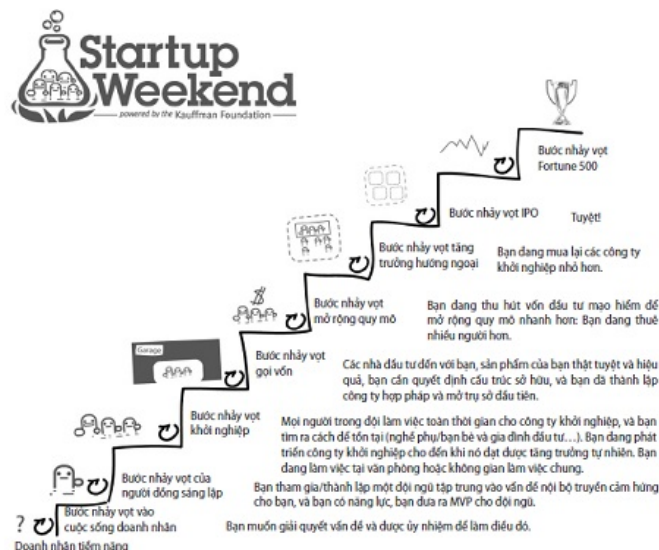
Startup Weekend

powered by the Kauffman Foundation

Bước nhảy vọt Fortune 500

Bước nhảy vọt IPO

Tuyệt!

Bước nhảy vọt tăng trưởng hướng ngoại

Bạn đang mua lại các công ty khởi nghiệp nhỏ hơn.

Bước nhảy vọt mở rộng quy mô

Bạn đang thu hút vốn đầu tư mạo hiểm để mở rộng quy mô nhanh hơn: Bạn đang thuê nhiều người hơn.

Garage

Bước nhảy vọt gọi vốn

Các nhà đầu tư đến với bạn, sản phẩm của bạn thật tuyệt và hiệu quả, bạn cần quyết định cấu trúc sở hữu, và bạn đã thành lập công ty hợp pháp và mở trụ sở đầu tiên.

Bước nhảy vọt khởi nghiệp

Mọi người trong đội làm việc toàn thời gian cho công ty khởi nghiệp, và bạn tìm ra cách để tồn tại (nghề phụ/bạn bè và gia đình đầu tư...). Bạn đang phát triển công ty khởi nghiệp cho đến khi nó đạt được tăng trưởng tự nhiên. Bạn đang làm việc tại văn phòng hoặc không gian làm việc chung.

Bước nhảy vọt của người đồng sáng lập

Bạn tham gia/thành lập một đội ngũ tập trung vào vấn đề nội bộ truyền cảm hứng cho bạn, và bạn có năng lực, bạn đưa ra MVP cho đội ngũ.

?

Bước nhảy vọt vào cuộc sống doanh nhân

Bạn muốn giải quyết vấn đề và được ủy nhiệm để làm điều đó.

Doanh nhân tiềm năng